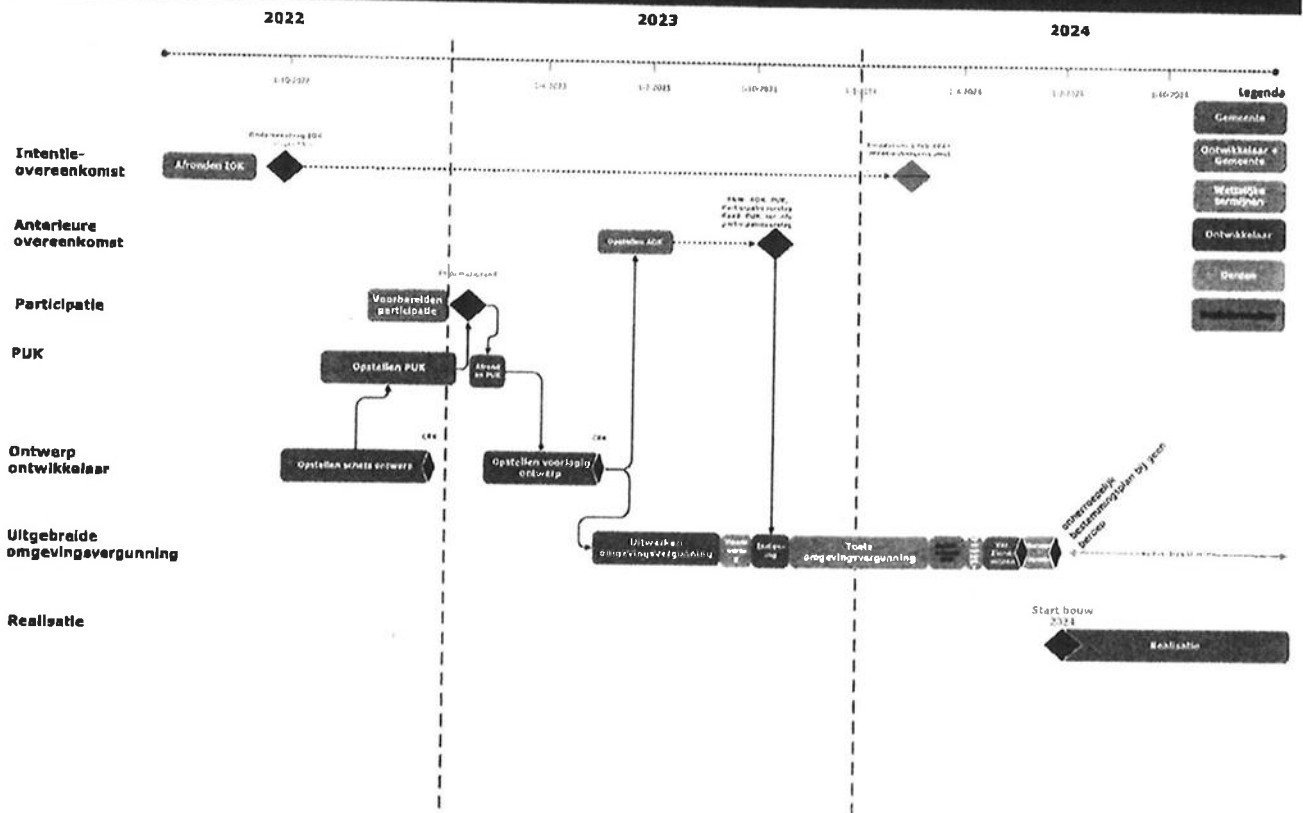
2022

2023

2024

1-10-2022

1-4-2023

1-7-2023

1-10-2023

1-1-2024

1-4-2024

1-7-2024

1-10-2024

Legenda

Gemeente

Ontwikkelaar + Gemeente

Wettelijke termijnen

Ontwikkelaar

Derden

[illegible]

Intentie-overeenkomst

Afronden IOK

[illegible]

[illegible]

Anterieure overeenkomst

Opstellen AOK

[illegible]

Participatie

Voorbereiden participatie

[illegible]

PUK

Opstellen PUK

Afrond en PUK

Ontwerp ontwikkelaar

Opstellen schets ontwerp

CRK

Opstellen voorlopig ontwerp

CRK

Uitgebreide omgevingsvergunning

Uitwerken omgevingsvergunning

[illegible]

Indiening

Toets omgevingsvergunning

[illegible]

onherroepelijk bestemmingsplan bij geen beroep

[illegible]

Realisatie

Start bouw 2024

Realisatie